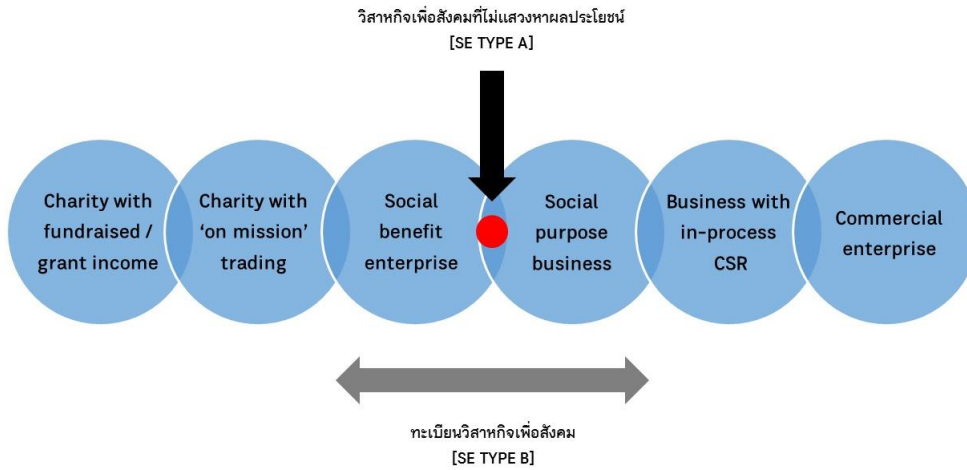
วิสาหกิจเพื่อสังคมที่ไม่แสวงหาผลประโยชน์
[SE TYPE A]

Charity with fundraised / grant income

Charity with ‘on mission’ trading

Social benefit enterprise

Social purpose business

Business with in-process CSR

Commercial enterprise

ทะเบียนวิสาหกิจเพื่อสังคม
[SE TYPE B]